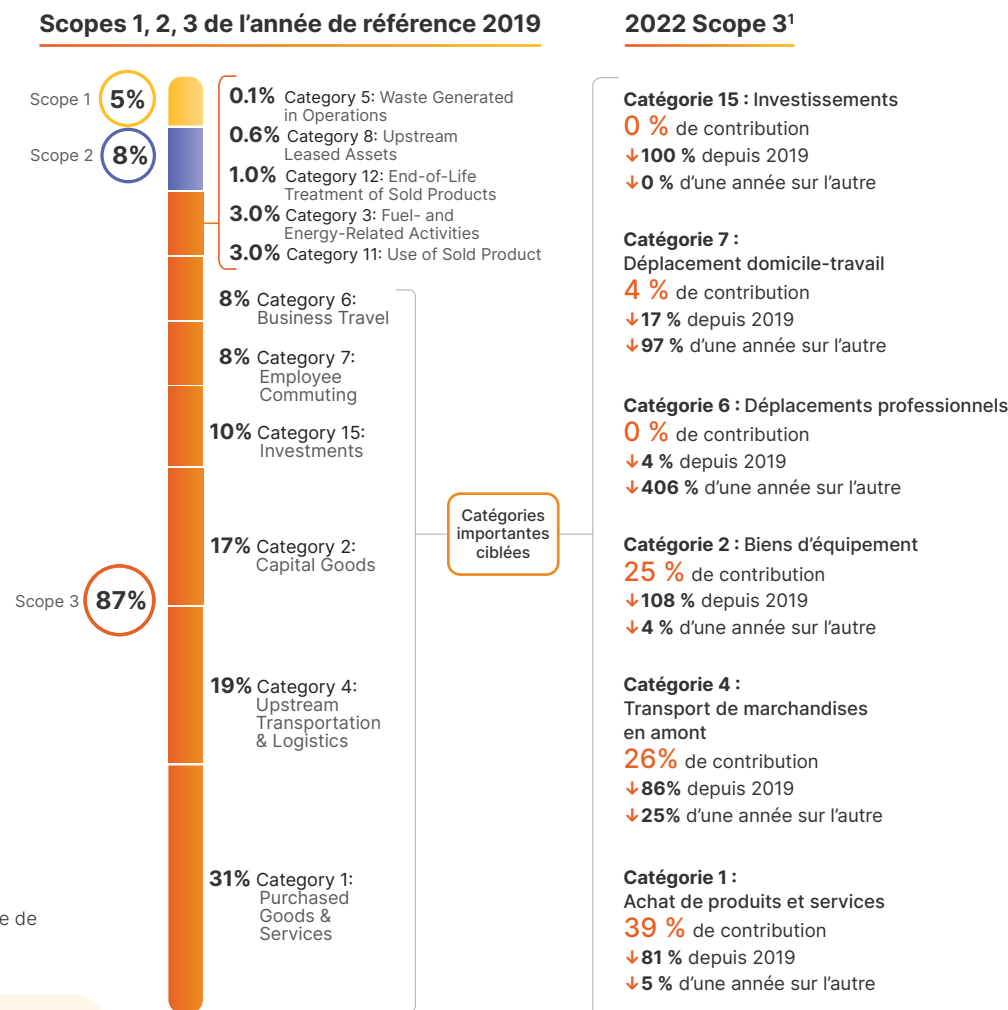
Scopes 1, 2, 3 de l'année de référence 2019

Scope 1 5%
Scope 2 8%
Scope 3 87%

0.1% Category 5: Waste Generated in Operations
0.6% Category 8: Upstream Leased Assets
1.0% Category 12: End-of-Life Treatment of Sold Products
3.0% Category 3: Fuel- and Energy-Related Activities
3.0% Category 11: Use of Sold Product
8% Category 6: Business Travel
8% Category 7: Employee Commuting
10% Category 15: Investments
17% Category 2: Capital Goods
19% Category 4: Upstream Transportation & Logistics
31% Category 1: Purchased Goods & Services

Catégories importantes ciblées

e de

2022 Scope 3$^1$

Catégorie 15 : Investissements
0 % de contribution
↓100 % depuis 2019
↓0 % d'une année sur l'autre

Catégorie 7 : Déplacement domicile-travail
4 % de contribution
↓17 % depuis 2019
↓97 % d'une année sur l'autre

Catégorie 6 : Déplacements professionnels
0 % de contribution
↓4 % depuis 2019
↓406 % d'une année sur l'autre

Catégorie 2 : Biens d'équipement
25 % de contribution
↓108 % depuis 2019
↓4 % d'une année sur l'autre

Catégorie 4 : Transport de marchandises en amont
26% de contribution
↓86% depuis 2019
↓25% d'une année sur l'autre

Catégorie 1 : Achat de produits et services
39 % de contribution
↓81 % depuis 2019
↓5 % d'une année sur l'autre